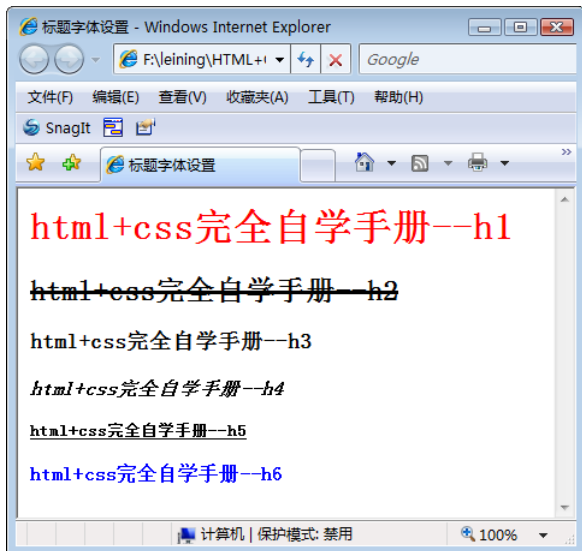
标题字体设置 - Windows Internet Explorer

F:\leining\HTML+(

Google

文件(F) 编辑(E) 查看(V) 收藏夹(A) 工具(T) 帮助(H)

SnagIt

标题字体设置

html+css完全自学手册--h1

html+css完全自学手册--h2

html+css完全自学手册--h3

html+css完全自学手册--h4

html+css完全自学手册--h5

html+css完全自学手册--h6

计算机 | 保护模式: 禁用

100%